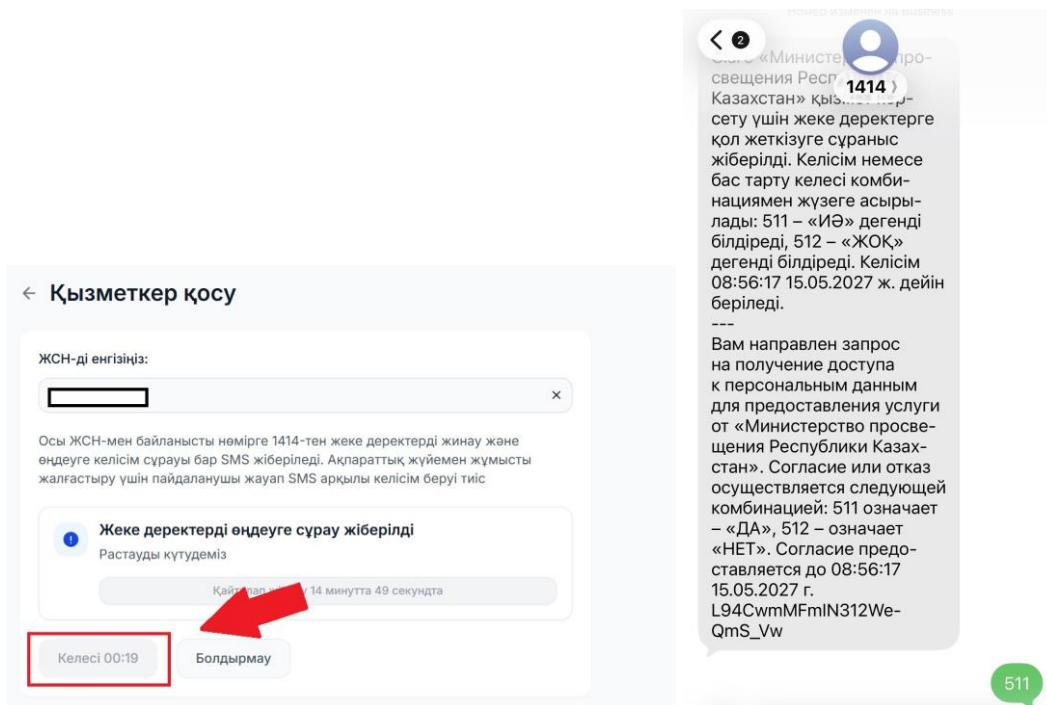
← Қызметкер қосу

ЖСН-ді енгізіңіз:

×

Осы ЖСН-мен байланысты нөмірге 1414-тен жеке деректерді жинау және өңдеуге келісім сұрауы бар SMS жіберіледі. Ақпараттық жүйемен жұмысты жалғастыру үшін пайдаланушы жауап SMS арқылы келісім беруі тиіс

Жеке деректерді өңдеуге сұрау жіберілді

Растауды күтудеміз

Қайт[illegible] 14 минутта 49 секундта

Келесі 00:19

Болдырмау

2

1414

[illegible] «Министе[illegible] про-свещения Респ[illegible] Казахстан» қызмет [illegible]сету үшін жеке деректерге қол жеткізуге сұраныс жіберілді. Келісім немесе бас тарту келесі комбинациямен жүзеге асырылады: 511 – «ИӘ» дегенді білдіреді, 512 – «ЖОҚ» дегенді білдіреді. Келісім 08:56:17 15.05.2027 ж. дейін беріледі.
---
Вам направлен запрос на получение доступа к персональным данным для предоставления услуги от «Министерство просвещения Республики Казахстан». Согласие или отказ осуществляется следующей комбинацией: 511 означает – «ДА», 512 – означает «НЕТ». Согласие предоставляется до 08:56:17 15.05.2027 г. L94CwmMFmIN312We-QmS_Vw

511